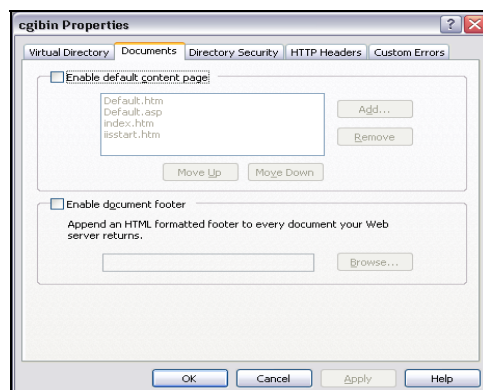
cgibin Properties

Virtual Directory | Documents | Directory Security | HTTP Headers | Custom Errors

Enable default content page

Default.htm
Default.asp
index.htm
iisstart.htm

Add...

Remove

Move Up

Move Down

Enable document footer

Append an HTML formatted footer to every document your Web server returns.

Browse...

OK

Cancel

Apply

Help